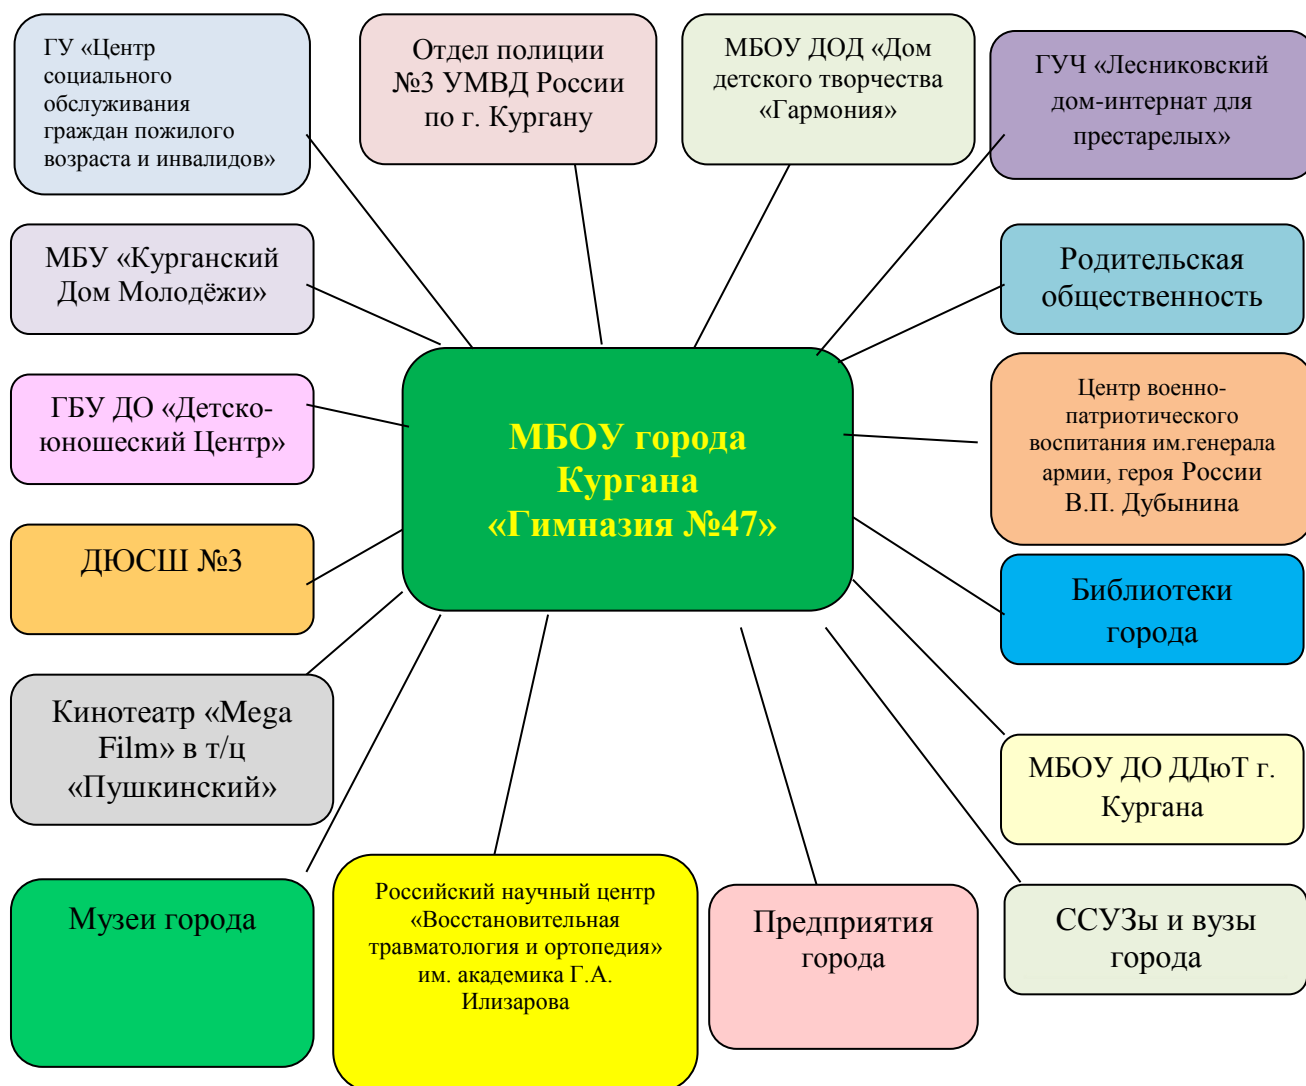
ГУ «Центр социального обслуживания граждан пожилого возраста и инвалидов»

Отдел полиции №3 УМВД России по г. Кургану

МБОУ ДОД «Дом детского творчества «Гармония»

ГУЧ «Лесниковский дом-интернат для престарелых»

МБУ «Курганский Дом Молодёжи»

Родительская общественность

ГБУ ДО «Детско-юношеский Центр»

МБОУ города Кургана «Гимназия №47»

Центр военно-патриотического воспитания им.генерала армии, героя России В.П. Дубынина

ДЮСШ №3

Библиотеки города

Кинотеатр «Mega Film» в т/ц «Пушкинский»

МБОУ ДО ДДюТ г. Кургана

Музеи города

Российский научный центр «Восстановительная травматология и ортопедия» им. академика Г.А. Илизарова

Предприятия города

ССУЗы и вузы города